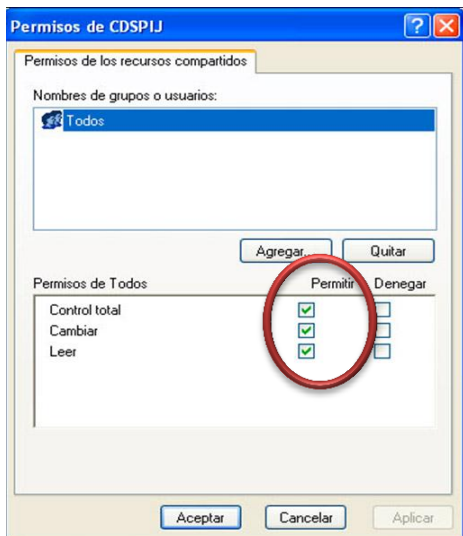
Permisos de CDSPIJ

Permisos de los recursos compartidos

Nombres de grupos o usuarios:

Todos

Agregar...

Quitar

Permisos de Todos

Permitir

Denegar

| Permisos de Todos | Permitir | Denegar |
|---|---|---|
| Control total | ✓ | |
| Cambiar | ✓ | |
| Leer | ✓ | |

Aceptar

Cancelar

Aplicar